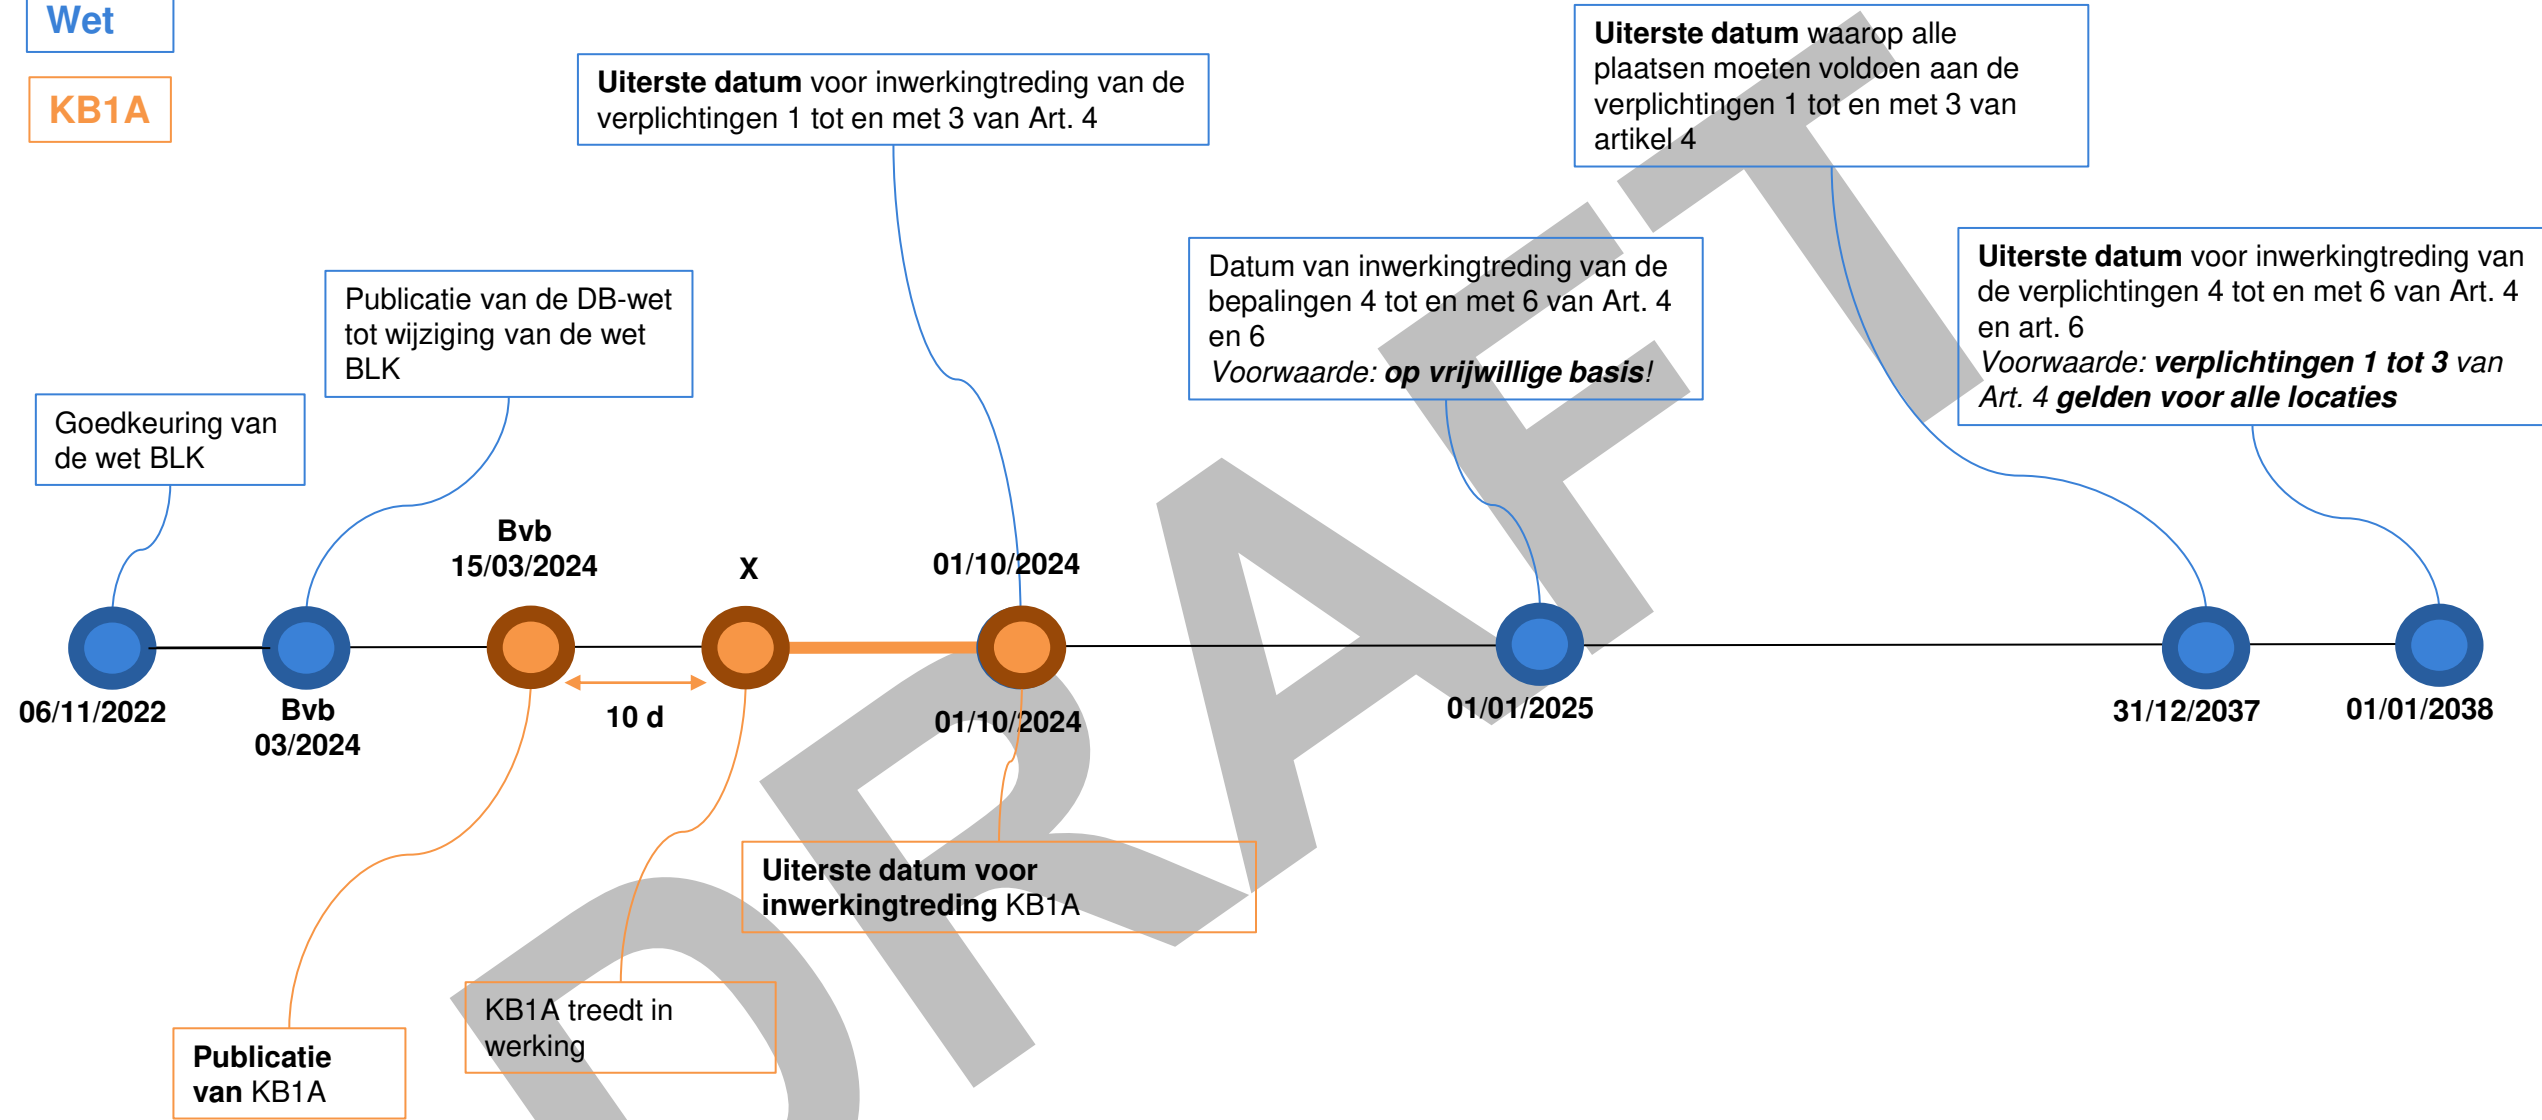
Wet

KB1A

Uiterste datum voor inwerkingtreding van de verplichtingen 1 tot en met 3 van Art. 4

Uiterste datum waarop alle plaatsen moeten voldoen aan de verplichtingen 1 tot en met 3 van artikel 4

Publicatie van de DB-wet tot wijziging van de wet BLK

Datum van inwerkingtreding van de bepalingen 4 tot en met 6 van Art. 4 en 6
Voorwaarde: op vrijwillige basis!

Uiterste datum voor inwerkingtreding van de verplichtingen 4 tot en met 6 van Art. 4 en art. 6
Voorwaarde: verplichtingen 1 tot 3 van Art. 4 gelden voor alle locaties

Goedkeuring van de wet BLK

Bvb 15/03/2024

X

01/10/2024

06/11/2022

Bvb 03/2024

10 d

01/10/2024

01/01/2025

31/12/2037

01/01/2038

Uiterste datum voor inwerkingtreding KB1A

KB1A treedt in werking

Publicatie van KB1A

DRAFT